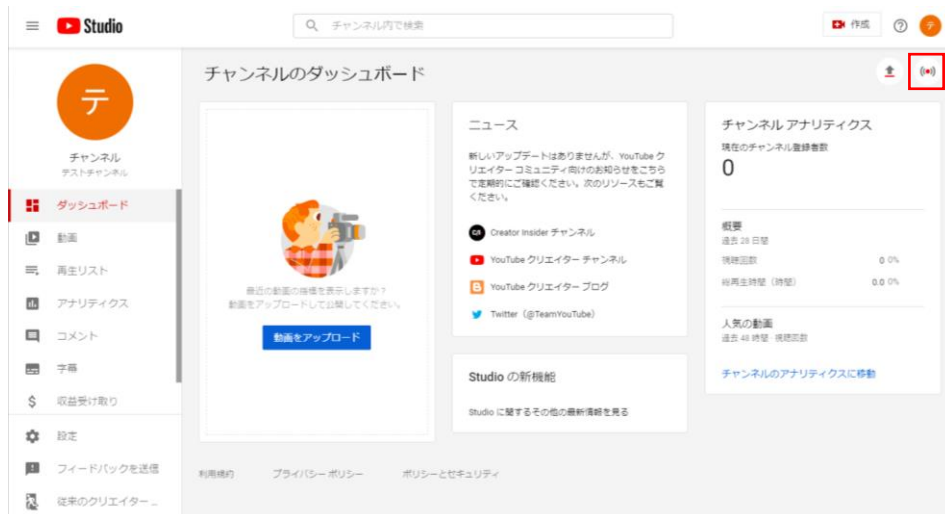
Studio

チャンネル内で検索

作成

テ

テ

チャンネル
テストチャンネル

ダッシュボード
動画
再生リスト
アナリティクス
コメント
字幕
収益受け取り
設定
フィードバックを送信
従来のクリエイター...

チャンネルのダッシュボード

最近の動画の指標を表示しますか？
動画をアップロードして公開してください。

動画をアップロード

ニュース

新しいアップデートはありませんが、YouTube クリエイター コミュニティ向けのお知らせをこちらで定期的にご確認ください。次のリソースもご覧ください。

Creator Insider チャンネル
YouTube クリエイター チャンネル
YouTube クリエイター ブログ
Twitter（@TeamYouTube）

Studio の新機能

Studio に関するその他の最新情報を見る

チャンネル アナリティクス

現在のチャンネル登録者数
0

概要
過去 28 日間
視聴回数 0 0%
総再生時間（時間） 0.0 0%

人気の動画
過去 48 時間 · 視聴回数

チャンネルのアナリティクスに移動

利用規約 プライバシー ポリシー ポリシーとセキュリティ